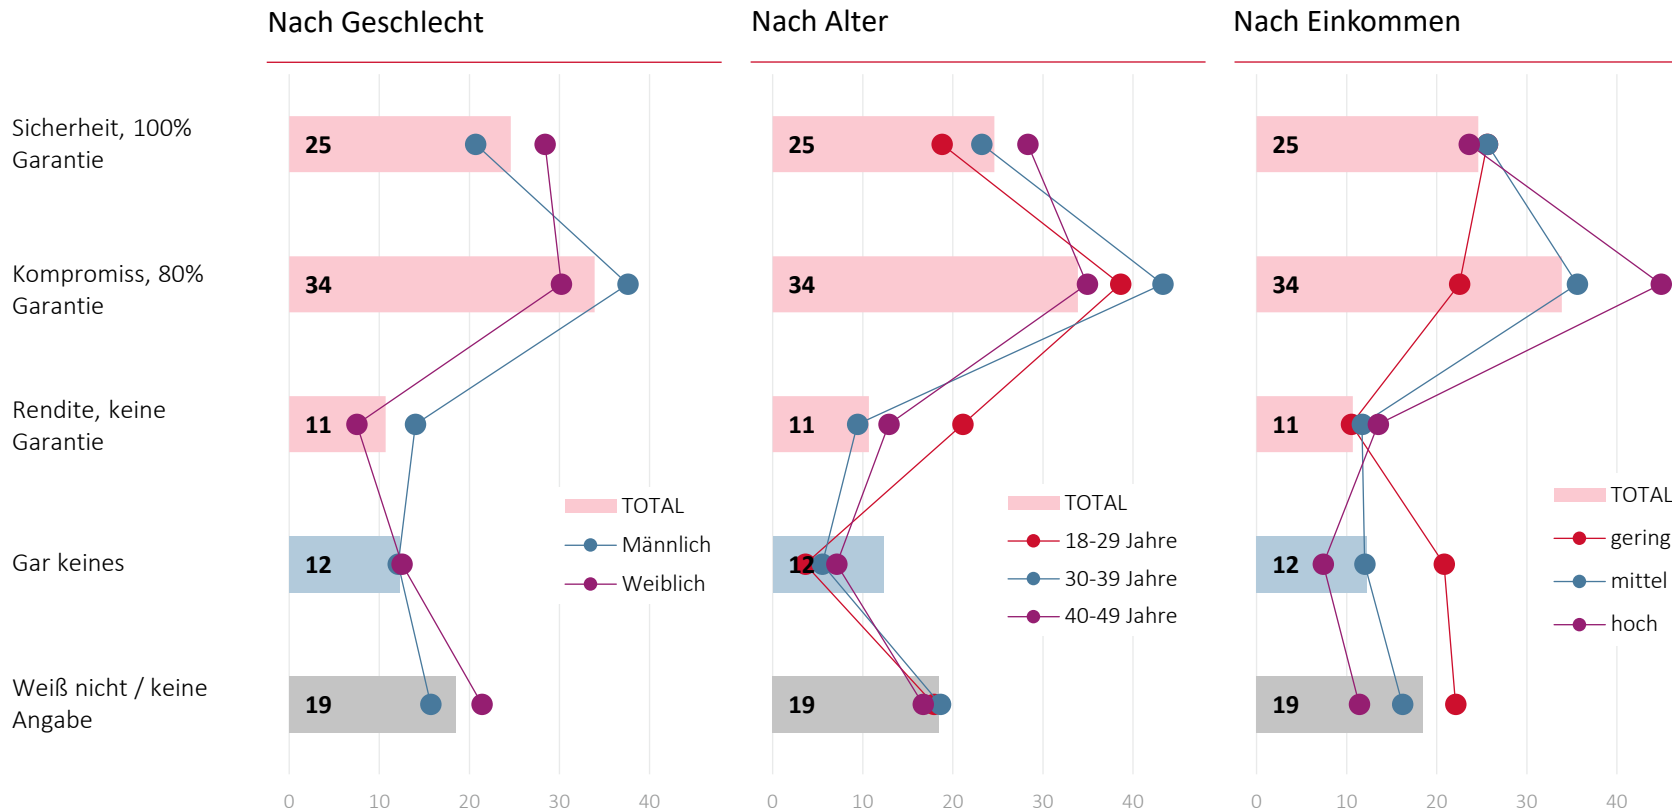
Nach Geschlecht

Nach Alter

Nach Einkommen

Sicherheit, 100% Garantie

Kompromiss, 80% Garantie

Rendite, keine Garantie

Gar keines

Weiß nicht / keine Angabe

25
34
11
12
19

TOTAL
Männlich
Weiblich

0 10 20 30 40

25
34
11
12
19

TOTAL
18-29 Jahre
30-39 Jahre
40-49 Jahre

0 10 20 30 40

25
34
11
12
19

TOTAL
gering
mittel
hoch

0 10 20 30 40